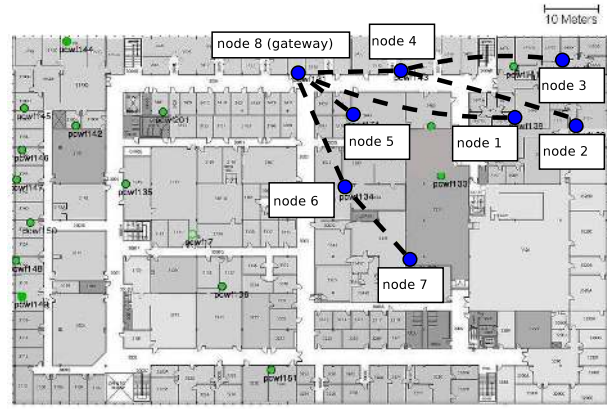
10 Meters

node 8 (gateway)

node 4

node 3

node 5

node 1

node 2

node 6

node 7

pcwf144

pcwf145

pcwf142

pcwf146

pcwf147

pcwf135

pcwf201

pcwf143

pcwf138

pcwf133

pcwf134

pcwf150

pcwf17

pcwf148

pcwf149

pcwf136

pcwf151